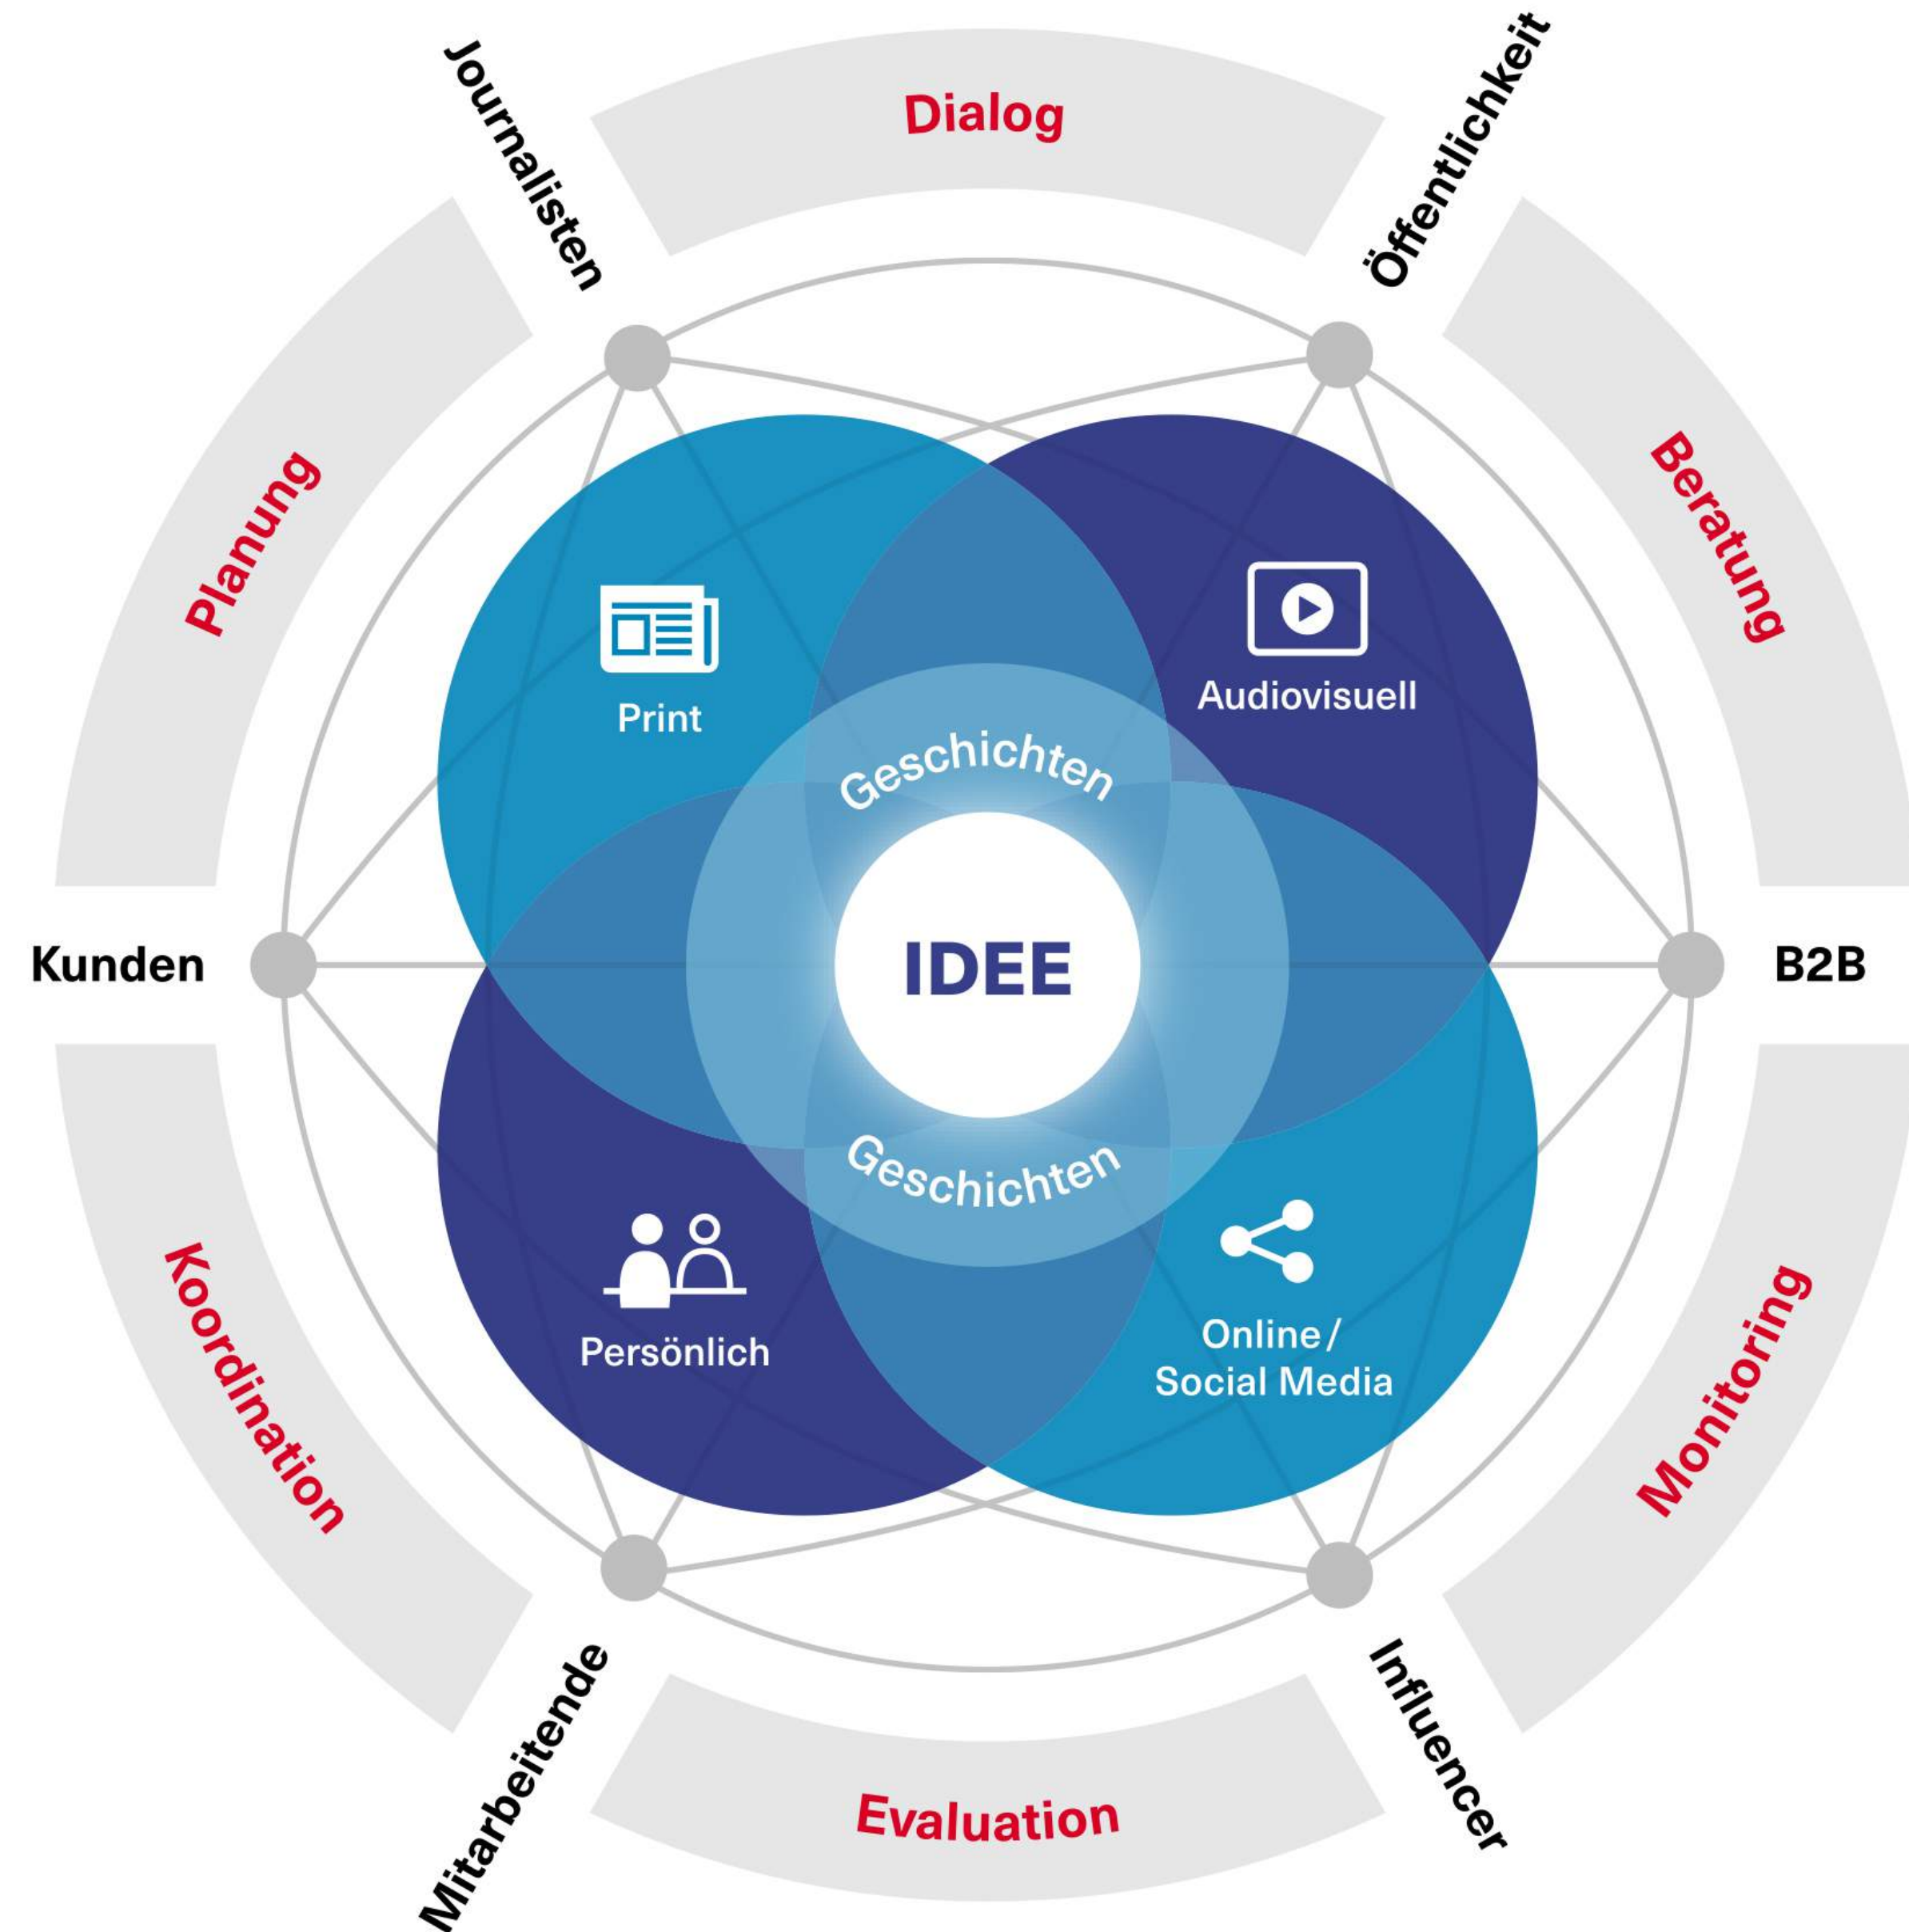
Journalisten

Dialog

Öffentlichkeit

Planung

Beratung

Print

Audiovisuell

Geschichten

Kunden

IDEE

B2B

Geschichten

Persönlich

Online / Social Media

Koordination

Monitoring

Mitarbeitende

Evaluation

Influencer